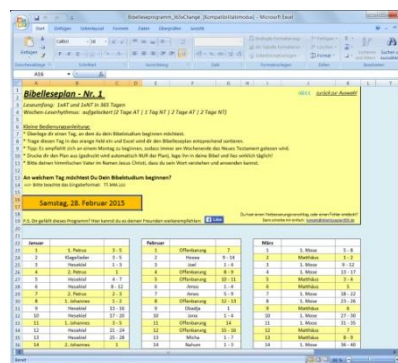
Bibelleseprogramm_30bChange [Kompatibilitätsmodus] - Microsoft Excel

Bibellesepian - Nr. 1

Leseumfang: 1xAT und 1xNT in 365 Tagen
Wochen-Leserhythmus: aufgelockert (2 Tage AT | 1 Tag NT | 2 Tage AT | 2 Tage NT)

Kleine Bedienungsanleitung:

An welchem Tag möchtest Du Dein Bibelstudium beginnen?

Samstag, 28. Februar 2015

| Januar | | | Februar | | | März | | |
|---|---|---|---|---|---|---|---|---|
| 1 | 1. Petrus | 3 - 5 | 1 | Offenbarung | 7 | 1 | 1. Mose | 1 - 8 |
| 2 | Klagelieder | 1 - 5 | 2 | Hosea | 9 - 14 | 2 | Matthäus | 1 - 2 |
| 3 | Hesekiel | 1 - 3 | 3 | Joel | 1 - 4 | 3 | 1. Mose | 9 - 12 |
| 4 | 2. Petrus | 1 | 4 | Offenbarung | 8 - 9 | 4 | 1. Mose | 13 - 17 |
| 5 | Hesekiel | 4 - 7 | 5 | Offenbarung | 10 - 11 | 5 | Matthäus | 3 - 4 |
| 6 | Hesekiel | 8 - 12 | 6 | Amos | 1 - 9 | 6 | 1. Mose | |
| 7 | 2. Petrus | 2 - 3 | 7 | Amos | 5 - 9 | 7 | 1. Mose | 18 - 22 |
| 8 | 1. Johannes | 1 - 3 | 8 | Offenbarung | 12 - 13 | 8 | 1. Mose | 23 - 26 |
| 9 | Hesekiel | 13 - 16 | 9 | Obadja | | 9 | Matthäus | 5 |
| 10 | Hesekiel | 17 - 20 | 10 | Jona | 1 - 4 | 10 | 1. Mose | 27 - 30 |
| 11 | 1. Johannes | 3 - 5 | 11 | Offenbarung | 14 | 11 | 1. Mose | 31 - 35 |
| 12 | Hesekiel | 21 - 24 | 12 | Offenbarung | 15 - 16 | 12 | Matthäus | 6 |
| 13 | Hesekiel | 25 - 28 | 13 | Micha | 1 - 7 | 13 | 1. Mose | 36 - 40 |
| 14 | 2. Johannes | | 14 | Nahum | 1 - 3 | 14 | 1. Mose | 41 - 45 |